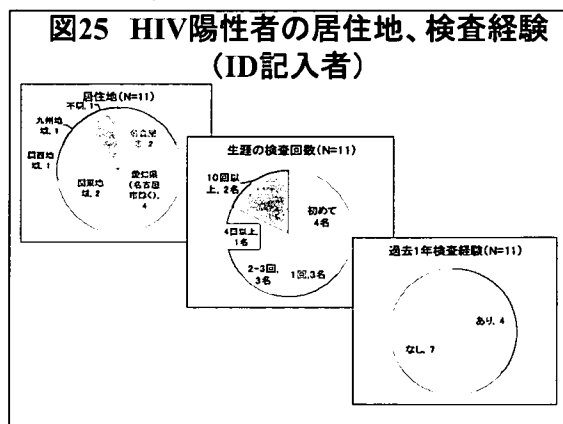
図25　HIV陽性者の居住地、検査経験（ID記入者）

居住地(N=11)

不明, 1

九州地域, 1

岐阜県, 2

関西地域, 1

関東地域, 2

愛知県(名古屋市除く), 4

生涯の検査回数(N=11)

10回以上, 2名

初めて 4名

4回以上 1名

2-3回, 3名

1回, 3名

過去1年検査経験(N=11)

あり, 4

なし, 7